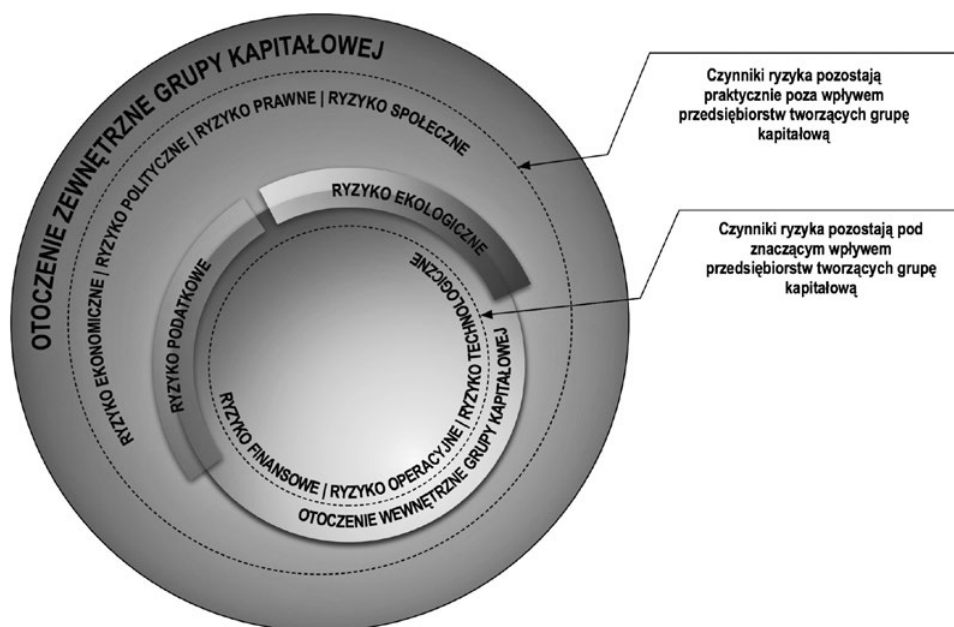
OTOCZENIE ZEWNĘTRZNE GRUPY KAPITAŁOWEJ

RYZYKO EKONOMICZNE | RYZYKO POLITYCZNE | RYZYKO PRAWNE | RYZYKO SPOŁECZNE

RYZYKO EKOLOGICZNE

RYZYKO PODATKOWE

RYZYKO TECHNOLOGICZNE

RYZYKO FINANSOWE | RYZYKO OPERACYJNE | RYZYKO TECHNOLOGICZNE

OTOCZENIE WEWNĘTRZNE GRUPY KAPITAŁOWEJ

Czynniki ryzyka pozostają praktycznie poza wpływem przedsiębiorstw tworzących grupę kapitałową

Czynniki ryzyka pozostają pod znaczącym wpływem przedsiębiorstw tworzących grupę kapitałową